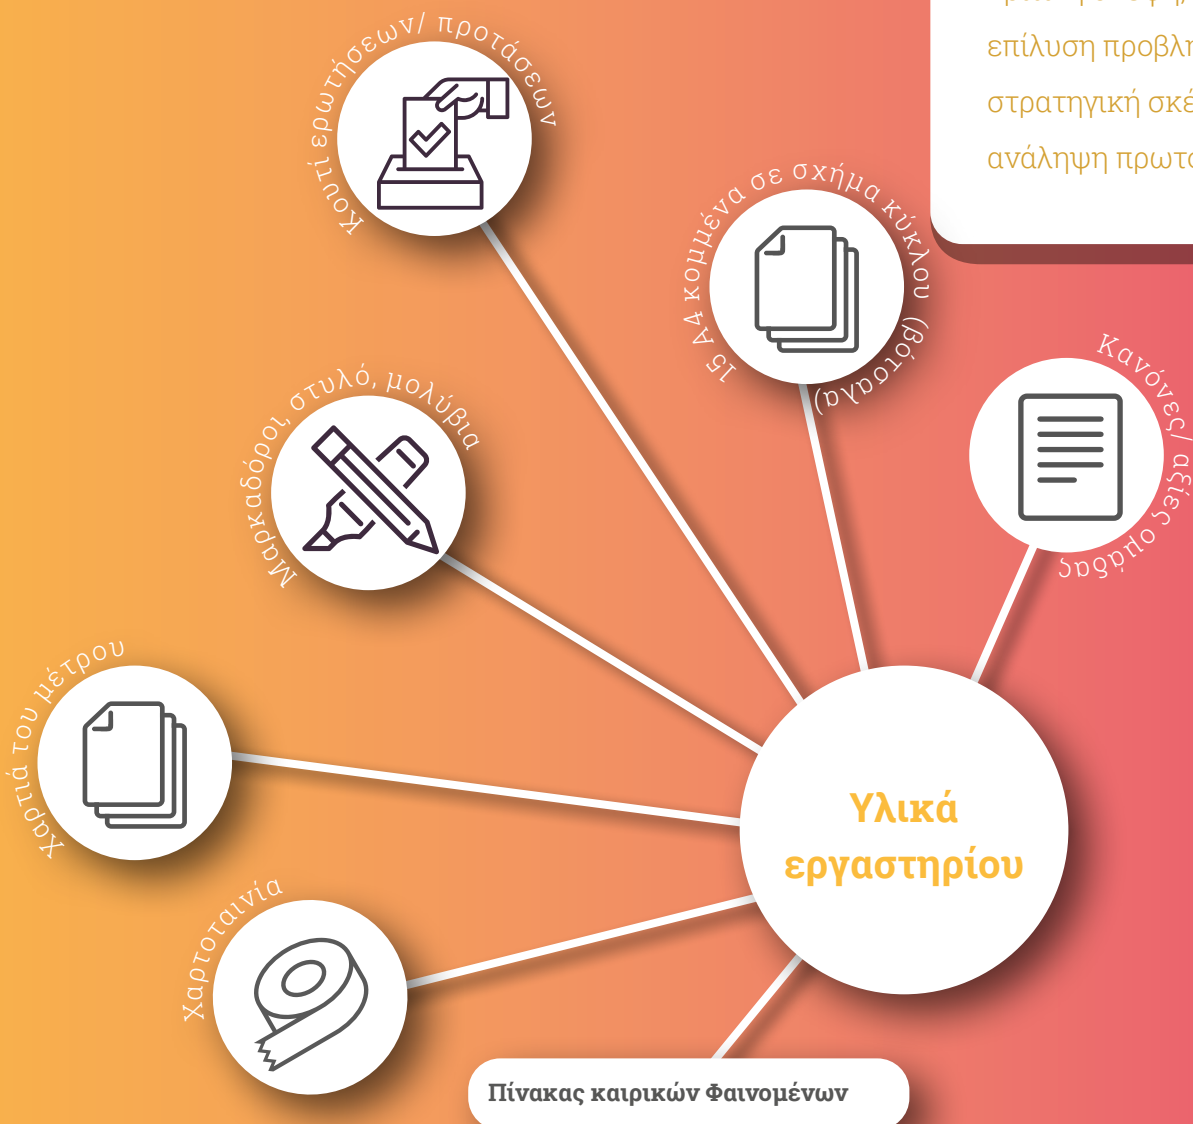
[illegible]
επίλυση προβλη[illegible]
στρατηγική σκέ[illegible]
ανάληψη πρωτο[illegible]

Κουτί ερωτήσεων/ προτάσεων

15 Α4 κομμένα σε σχήμα κύκλου (βότσαλα)

Κανόνες/ αξίες ομάδας

Μαρκαδόροι, στυλό, μολύβια

Χαρτιά του μέτρου

Υλικά εργαστηρίου

Χαρτοταινία

Πίνακας καιρικών Φαινομένων